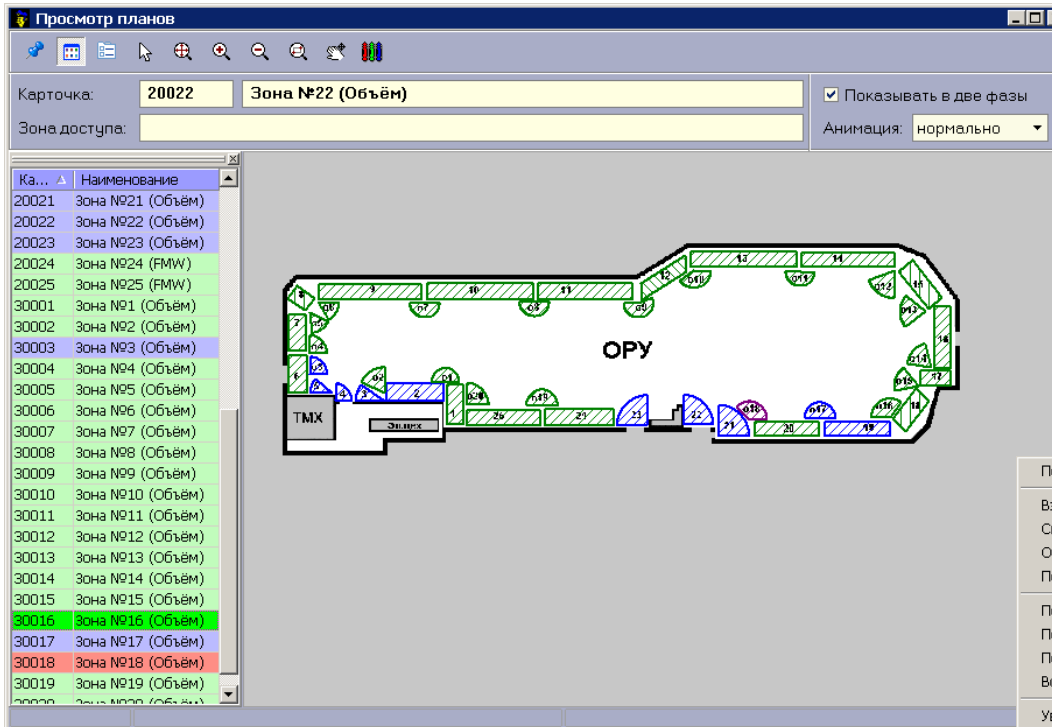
Просмотр планов

Карточка: 20022 Зона №22 (Объём)

Зона доступа:

☑ Показывать в две фазы

Анимация: нормально

| Ка... | Наименование |
|---|---|
| 20021 | Зона №21 (Объём) |
| 20022 | Зона №22 (Объём) |
| 20023 | Зона №23 (Объём) |
| 20024 | Зона №24 (FMW) |
| 20025 | Зона №25 (FMW) |
| 30001 | Зона №1 (Объём) |
| 30002 | Зона №2 (Объём) |
| 30003 | Зона №3 (Объём) |
| 30004 | Зона №4 (Объём) |
| 30005 | Зона №5 (Объём) |
| 30006 | Зона №6 (Объём) |
| 30007 | Зона №7 (Объём) |
| 30008 | Зона №8 (Объём) |
| 30009 | Зона №9 (Объём) |
| 30010 | Зона №10 (Объём) |
| 30011 | Зона №11 (Объём) |
| 30012 | Зона №12 (Объём) |
| 30013 | Зона №13 (Объём) |
| 30014 | Зона №14 (Объём) |
| 30015 | Зона №15 (Объём) |
| 30016 | Зона №16 (Объём) |
| 30017 | Зона №17 (Объём) |
| 30018 | Зона №18 (Объём) |
| 30019 | Зона №19 (Объём) |
| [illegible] | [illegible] |

ОРУ

ТМХ

Эл.щит

13 14 12 о11 о10 о12 15 9 10 11 о6 о7 о8 о9 о13 7 о5 16 о4 8 о3 о2 о1 о14 о15 17 6 5 4 3 2 о20 о19 о16 о17 о18 18 1 26 25 23 22 21 20 19

П
В
С
О
П
П
П
П
В
У